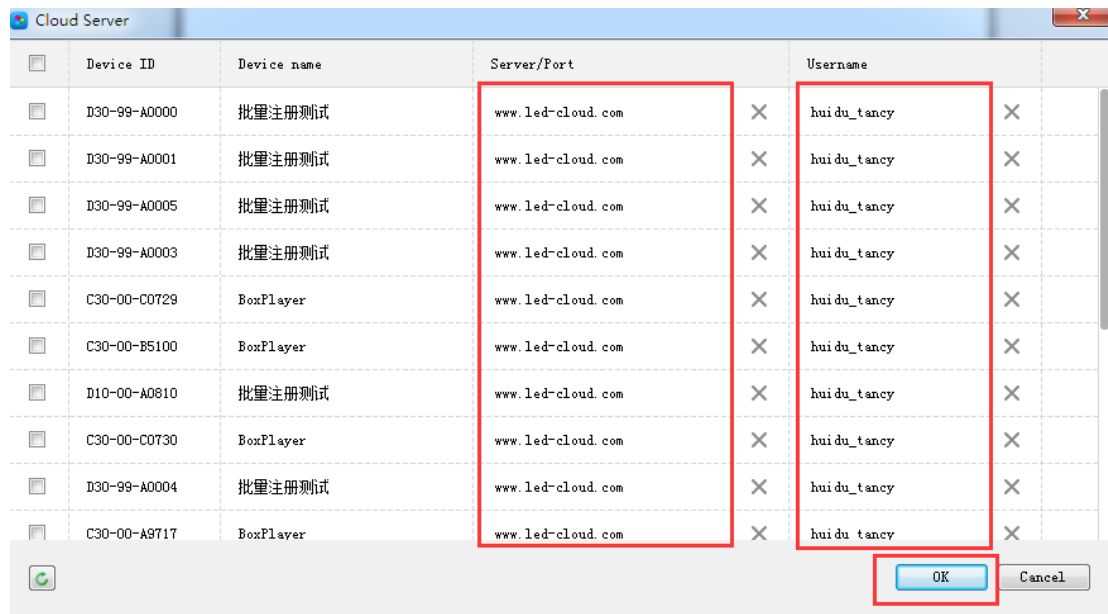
Cloud Server

| | Device ID | Device name | Server/Port | | Username | |
|---|---|---|---|---|---|---|
| | D30-99-A0000 | 批量注册测试 | www.led-cloud.com | × | huidu_tancy | × |
| | D30-99-A0001 | 批量注册测试 | www.led-cloud.com | × | huidu_tancy | × |
| | D30-99-A0005 | 批量注册测试 | www.led-cloud.com | × | huidu_tancy | × |
| | D30-99-A0003 | 批量注册测试 | www.led-cloud.com | × | huidu_tancy | × |
| | C30-00-C0729 | BoxPlayer | www.led-cloud.com | × | huidu_tancy | × |
| | C30-00-B5100 | BoxPlayer | www.led-cloud.com | × | huidu_tancy | × |
| | D10-00-A0810 | 批量注册测试 | www.led-cloud.com | × | huidu_tancy | × |
| | C30-00-C0730 | BoxPlayer | www.led-cloud.com | × | huidu_tancy | × |
| | D30-99-A0004 | 批量注册测试 | www.led-cloud.com | × | huidu_tancy | × |
| | C30-00-A9717 | BoxPlayer | www.led-cloud.com | × | huidu_tancy | × |

OK Cancel